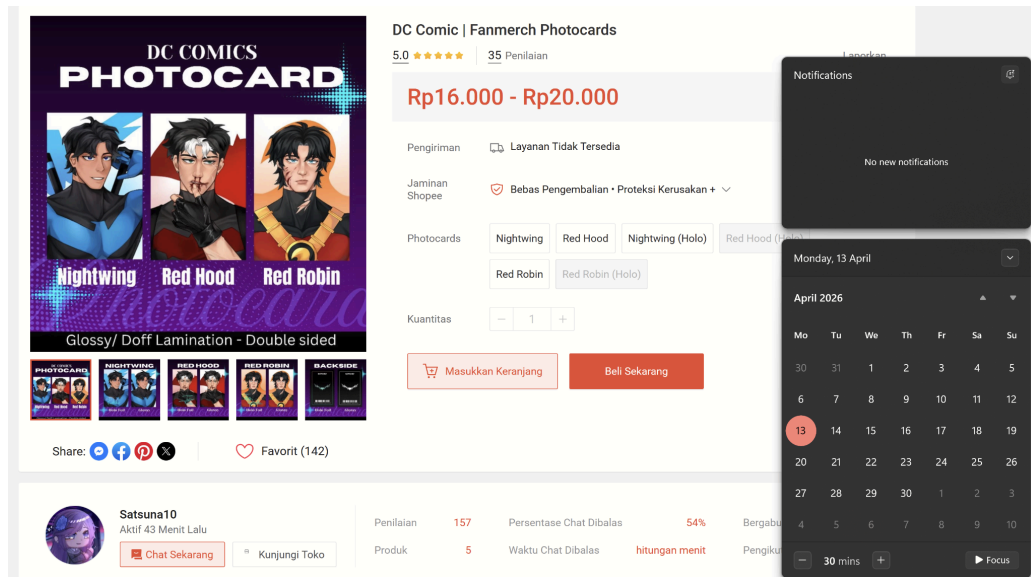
DC COMICS
PHOTOCARD
Nightwing Red Hood Red Robin
Photocard
Glossy/ Doff Lamination - Double sided

PHOTOCARD
NIGHTWING
RED HOOD
RED ROBIN
BACKSIDE

Share:

Favorit (142)

DC Comic | Fanmerch Photocards
5.0 ★★★★★ 35 Penilaian
Laporkan

Rp16.000 - Rp20.000

Pengiriman Layanan Tidak Tersedia

Jaminan Shopee Bebas Pengembalian • Proteksi Kerusakan +

Photocards Nightwing Red Hood Nightwing (Holo) Red Hood (Holo) Red Robin Red Robin (Holo)

Kuantitas − 1 +

Masukkan Keranjang Beli Sekarang

Satsuna10
Aktif 43 Menit Lalu
Chat Sekarang Kunjungi Toko

Penilaian 157 Persentase Chat Dibalas 54% Bergabu
Produk 5 Waktu Chat Dibalas hitungan menit Pengiku

Notifications
No new notifications

Monday, 13 April
April 2026

| Mo | Tu | We | Th | Fr | Sa | Su |
|---|---|---|---|---|---|---|
| 30 | 31 | 1 | 2 | 3 | 4 | 5 |
| 6 | 7 | 8 | 9 | 10 | 11 | 12 |
| 13 | 14 | 15 | 16 | 17 | 18 | 19 |
| 20 | 21 | 22 | 23 | 24 | 25 | 26 |
| 27 | 28 | 29 | 30 | 1 | 2 | 3 |
| 4 | 5 | 6 | 7 | 8 | 9 | 10 |

− 30 mins + Focus